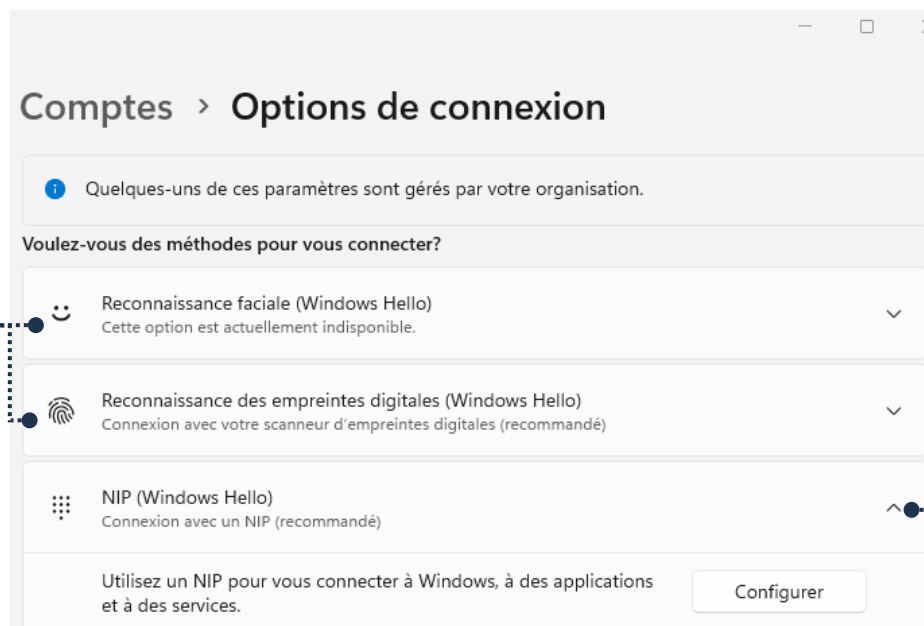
Comptes › Options de connexion

Quelques-uns de ces paramètres sont gérés par votre organisation.

Voulez-vous des méthodes pour vous connecter?

Reconnaissance faciale (Windows Hello)
Cette option est actuellement indisponible.

Reconnaissance des empreintes digitales (Windows Hello)
Connexion avec votre scanneur d'empreintes digitales (recommandé)

NIP (Windows Hello)
Connexion avec un NIP (recommandé)

Utilisez un NIP pour vous connecter à Windows, à des applications et à des services.

Configurer